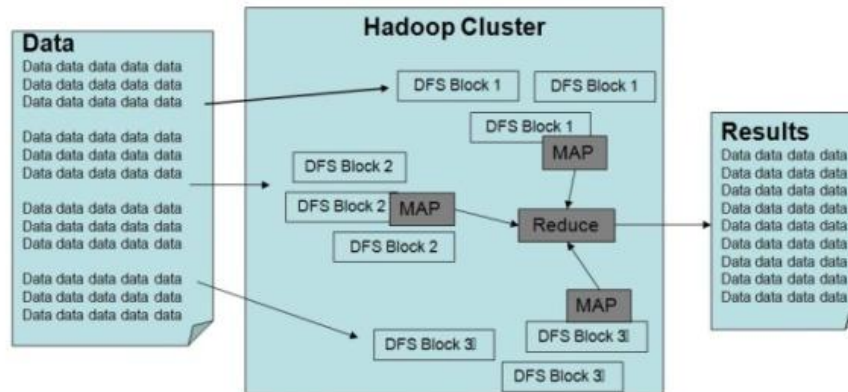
Data
Data data data data data
Data data data data data
Data data data data data

Data data data data data
Data data data data data
Data data data data data

Data data data data data
Data data data data data
Data data data data data

Data data data data data
Data data data data data
Data data data data data

Hadoop Cluster

DFS Block 1
DFS Block 1
DFS Block 1
MAP
DFS Block 2
DFS Block 2
MAP
Reduce
DFS Block 2
MAP
DFS Block 3
DFS Block 3
DFS Block 3

Results
Data data data data
Data data data data
Data data data data
Data data data data
Data data data data
Data data data data
Data data data data
Data data data data
Data data data data